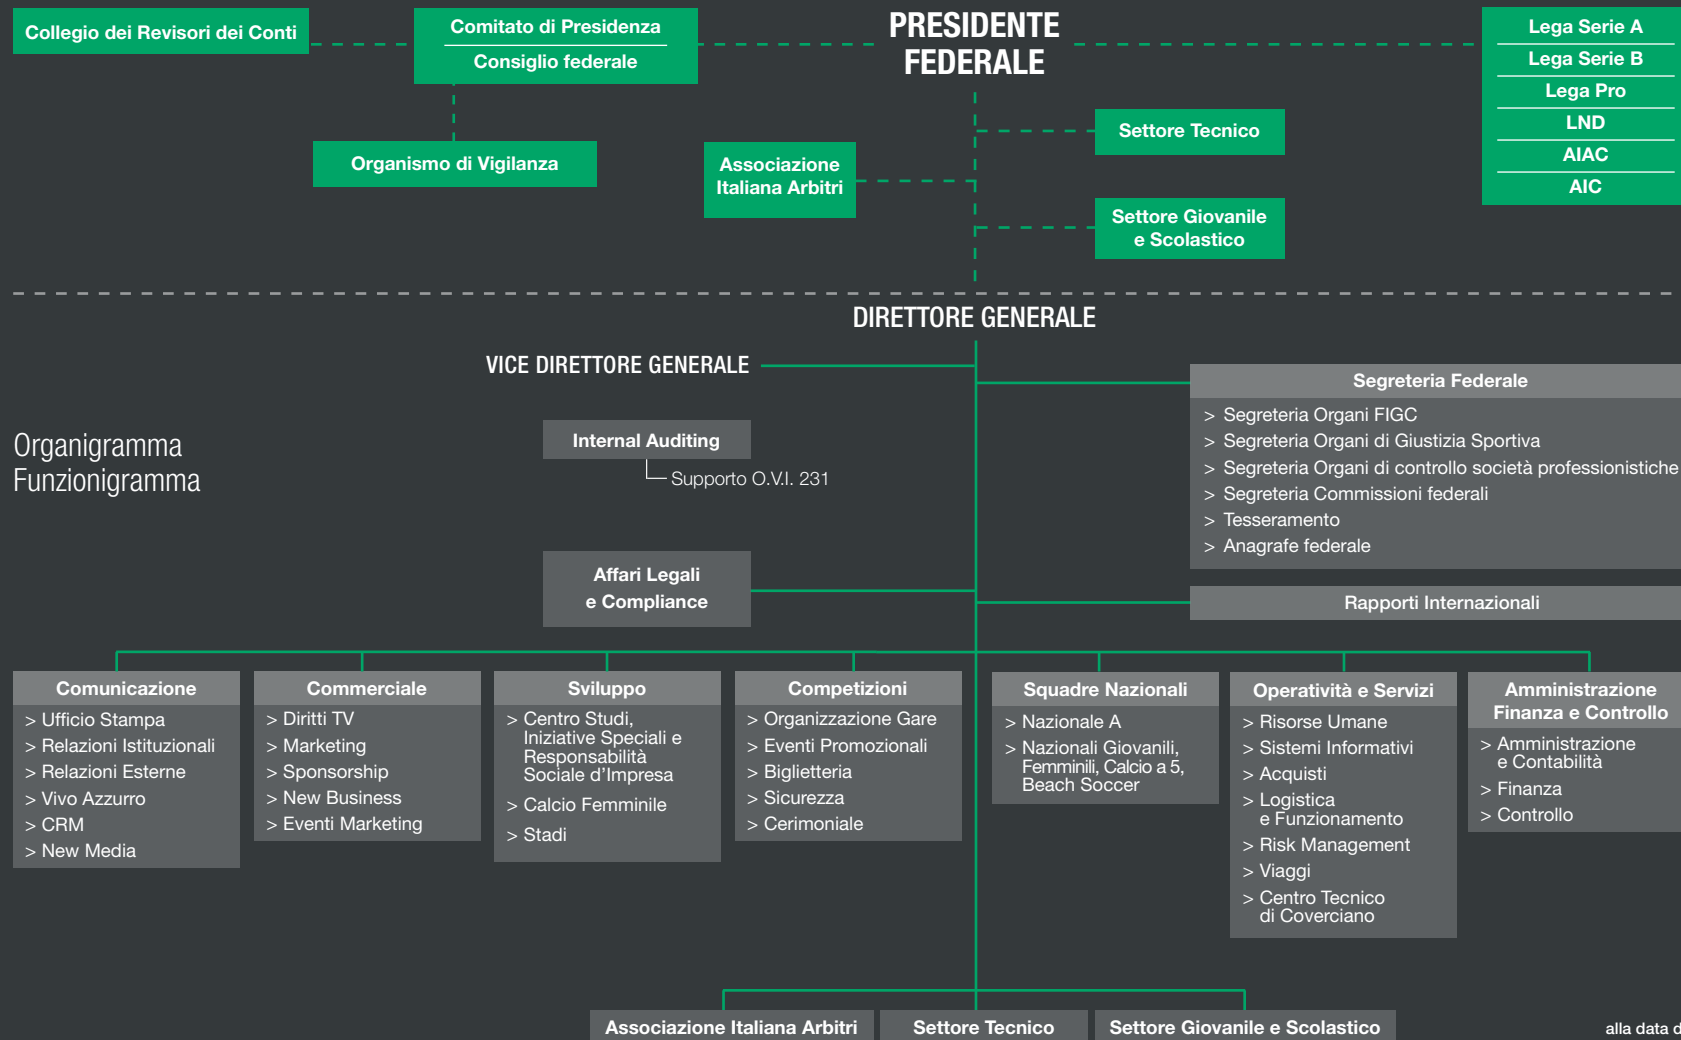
Collegio dei Revisori dei Conti

Comitato di Presidenza
Consiglio federale

PRESIDENTE FEDERALE

Lega Serie A
Lega Serie B
Lega Pro
LND
AIAC
AIC

Organismo di Vigilanza

Associazione Italiana Arbitri

Settore Tecnico

Settore Giovanile e Scolastico

DIRETTORE GENERALE

VICE DIRETTORE GENERALE

Organigramma
Funzionigramma

Internal Auditing
Supporto O.V.I. 231

Affari Legali e Compliance

Segreteria Federale
> Segreteria Organi FIGC
> Segreteria Organi di Giustizia Sportiva
> Segreteria Organi di controllo società professionistiche
> Segreteria Commissioni federali
> Tesseramento
> Anagrafe federale

Rapporti Internazionali

Comunicazione
> Ufficio Stampa
> Relazioni Istituzionali
> Relazioni Esterne
> Vivo Azzurro
> CRM
> New Media

Commerciale
> Diritti TV
> Marketing
> Sponsorship
> New Business
> Eventi Marketing

Sviluppo
> Centro Studi, Iniziative Speciali e Responsabilità Sociale d'Impresa
> Calcio Femminile
> Stadi

Competizioni
> Organizzazione Gare
> Eventi Promozionali
> Biglietteria
> Sicurezza
> Cerimoniale

Squadre Nazionali
> Nazionale A
> Nazionali Giovanili, Femminili, Calcio a 5, Beach Soccer

Operatività e Servizi
> Risorse Umane
> Sistemi Informativi
> Acquisti
> Logistica e Funzionamento
> Risk Management
> Viaggi
> Centro Tecnico di Coverciano

Amministrazione Finanza e Controllo
> Amministrazione e Contabilità
> Finanza
> Controllo

Associazione Italiana Arbitri
Settore Tecnico
Settore Giovanile e Scolastico

alla data d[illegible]